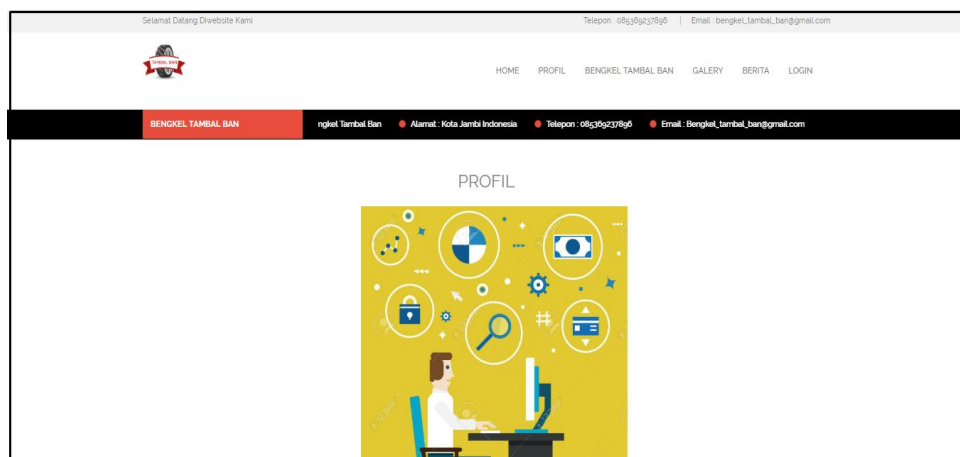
Selamat Datang Diwebsite Kami

Telepon : 085369237896 | Email : bengkel_tambal_ban@gmail.com

TAMBAL BAN

HOME PROFIL BENGKEL TAMBAL BAN GALERY BERITA LOGIN

BENGKEL TAMBAL BAN

ngkel Tambal Ban ● Alamat : Kota Jambi Indonesia ● Telepon : 085369237896 ● Email : Bengkel_tambal_ban@gmail.com

PROFIL